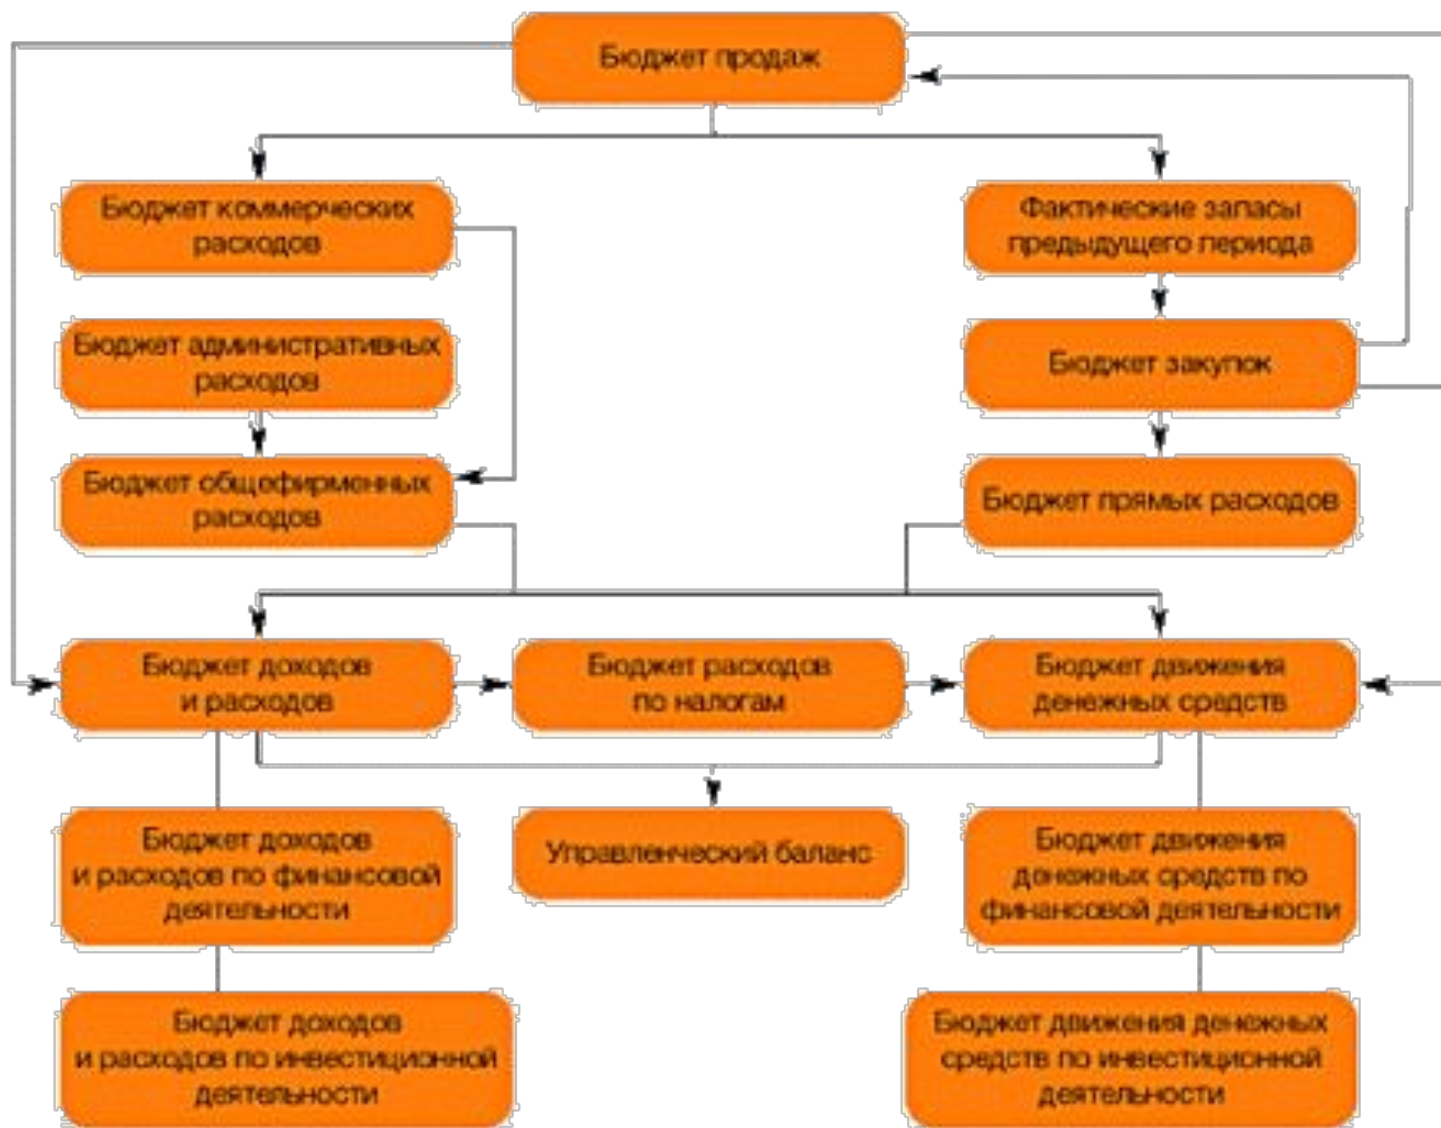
Бюджет продаж

Бюджет коммерческих расходов

Фактические запасы предыдущего периода

Бюджет административных расходов

Бюджет закупок

Бюджет общефирменных расходов

Бюджет прямых расходов

Бюджет доходов и расходов

Бюджет расходов по налогам

Бюджет движения денежных средств

Бюджет доходов и расходов по финансовой деятельности

Управленческий баланс

Бюджет движения денежных средств по финансовой деятельности

Бюджет доходов и расходов по инвестиционной деятельности

Бюджет движения денежных средств по инвестиционной деятельности